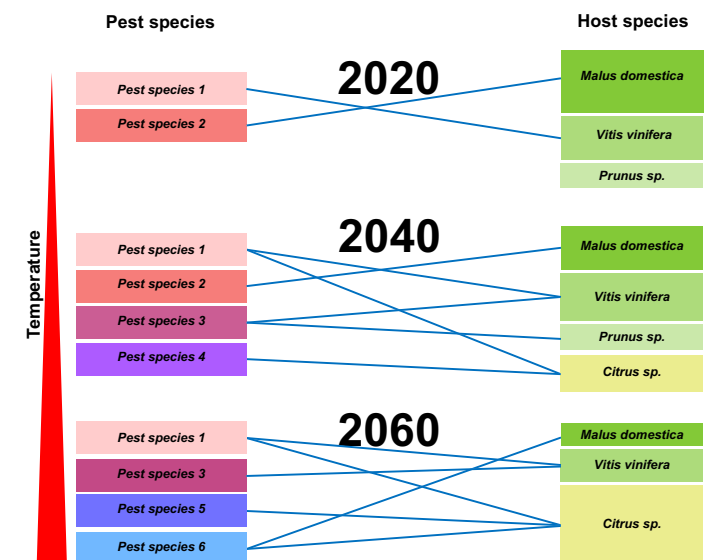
Pest species

Host species

Temperature

2020

Pest species 1

Pest species 2

Malus domestica

Vitis vinifera

Prunus sp.

2040

Pest species 1

Pest species 2

Pest species 3

Pest species 4

Malus domestica

Vitis vinifera

Prunus sp.

Citrus sp.

2060

Pest species 1

Pest species 3

Pest species 5

Pest species 6

Malus domestica

Vitis vinifera

Citrus sp.